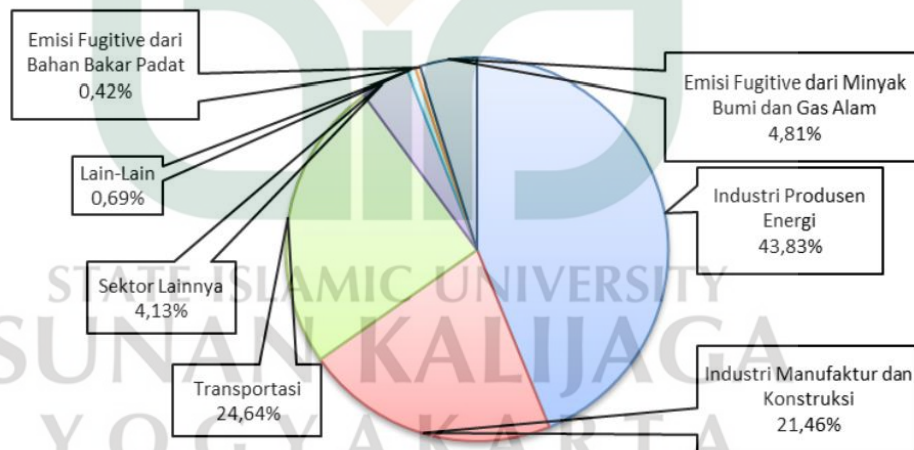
Emisi Fugitive dari Bahan Bakar Padat
0,42%

Emisi Fugitive dari Minyak Bumi dan Gas Alam
4,81%

Lain-Lain
0,69%

Industri Produsen Energi
43,83%

Sektor Lainnya
4,13%

Transportasi
24,64%

Industri Manufaktur dan Konstruksi
21,46%

STATE ISLAMIC UNIVERSITY
SUNAN KALIJAGA
YOGYAKARTA